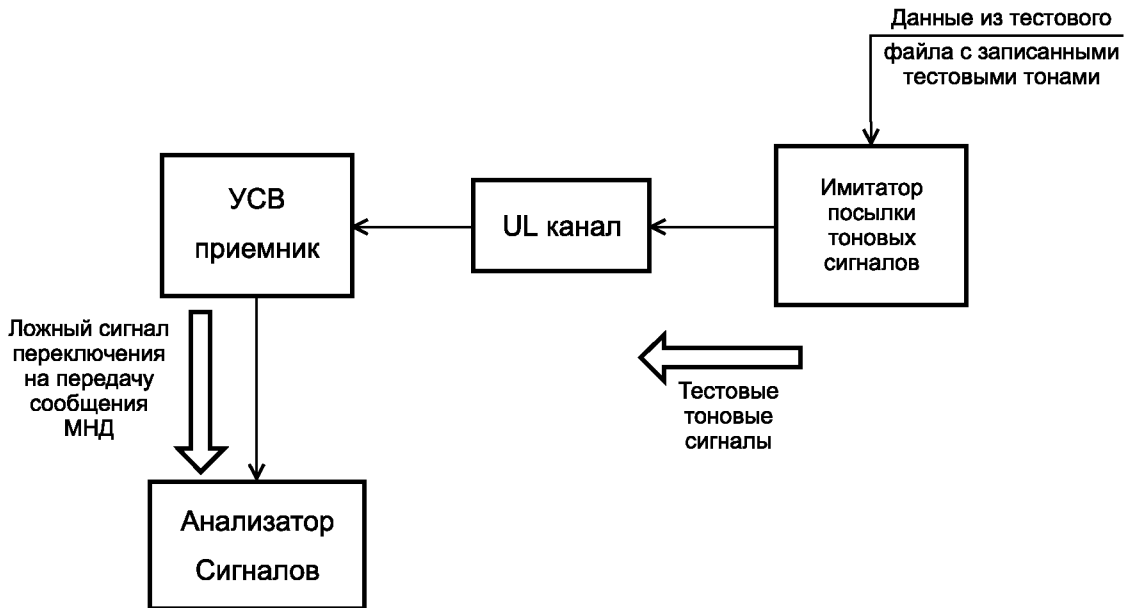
Данные из тестового файла с записанными тестовыми тонами

УСВ приемник

UL канал

Имитатор посылки тоновых сигналов

Ложный сигнал переключения на передачу сообщения МНД

Тестовые тоновые сигналы

Анализатор Сигналов